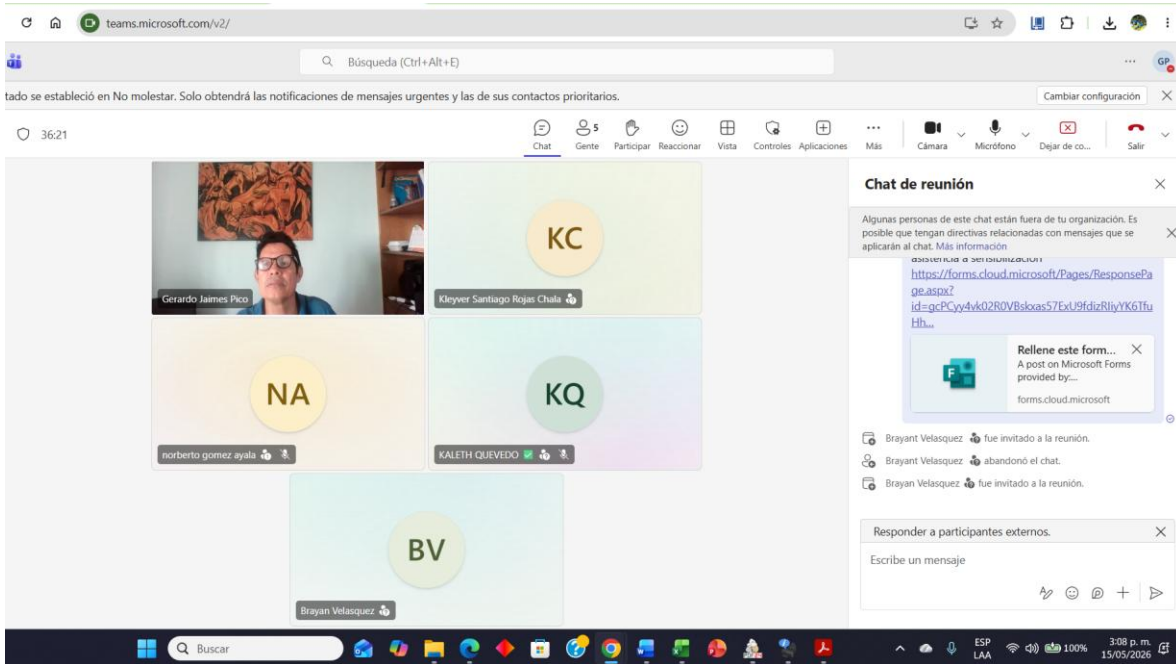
teams.microsoft.com/v2/

Búsqueda (Ctrl+Alt+E)

GP

tado se estableció en No molestar. Solo obtendrá las notificaciones de mensajes urgentes y las de sus contactos prioritarios.

Cambiar configuración

36:21

Chat Gente 5 Participar Reaccionar Vista Controles Aplicaciones Más Cámara Micrófono Dejar de co... Salir

Gerardo Jaimes Pico

KC

Kleyver Santiago Rojas Chala

NA

norberto gomez ayala

KQ

KALETH QUEVEDO

BV

Brayan Velasquez

Chat de reunión

Algunas personas de este chat están fuera de tu organización. Es posible que tengan directivas relacionadas con mensajes que se aplicarán al chat. Más información

asistencia a sensibilización

https://forms.cloud.microsoft/Pages/ResponsePage.aspx?id=gcPCyy4vk02R0VBskxas57ExU9fdizRliyYK6TfuHh...

Rellene este form...
A post on Microsoft Forms provided by:...
forms.cloud.microsoft

Brayant Velasquez fue invitado a la reunión.

Brayant Velasquez abandonó el chat.

Brayan Velasquez fue invitado a la reunión.

Responder a participantes externos.

Escribe un mensaje

Buscar

ESP LAA 100% 3:08 p. m. 15/05/2026